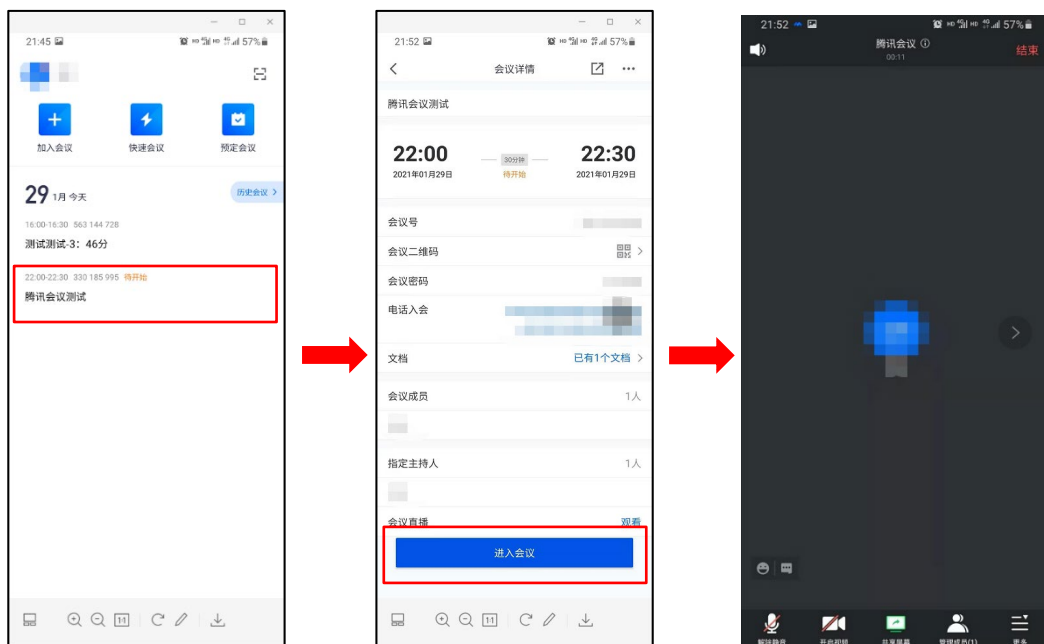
21:45 57%

加入会议
快速会议
预定会议

29 1月 今天
历史会议 >

16:00-16:30 563 144 728
测试测试-3：46分

22:00-22:30 330 185 995 待开始
腾讯会议测试

21:52 57%
<
会议详情

腾讯会议测试

22:00
2021年01月29日
30分钟
待开始
22:30
2021年01月29日

会议号
会议二维码 >
会议密码
电话入会
文档
已有1个文档 >
会议成员
1人
指定主持人
1人
会议直播
观看
进入会议

21:52 57%
腾讯会议 ⓘ
00:11
结束
解除静音
开启视频
共享屏幕
管理成员(1)
更多